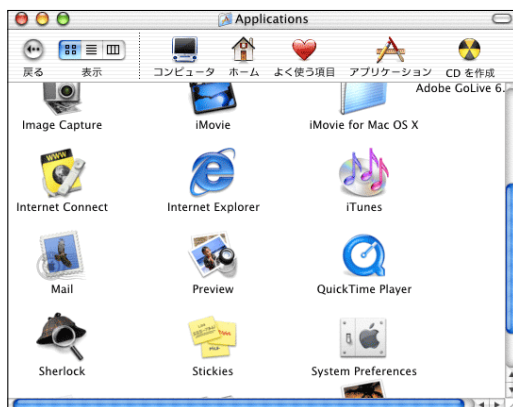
Applications

戻る 表示 コンピュータ ホーム よく使う項目 アプリケーション CD を作成

Adobe GoLive 6.

Image Capture iMovie iMovie for Mac OS X

Internet Connect Internet Explorer iTunes

Mail Preview QuickTime Player

Sherlock Stickies System Preferences